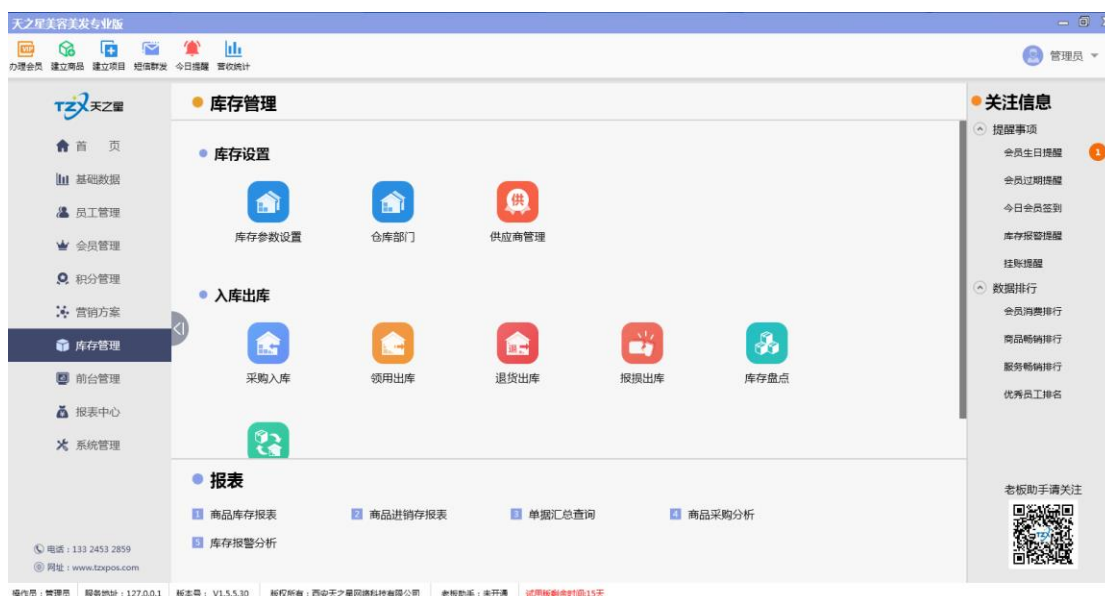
天之星美容美发专业版

办理会员 建立商品 建立项目 短信群发 今日提醒 营收统计

管理员

TZX天之星

首页
基础数据
员工管理
会员管理
积分管理
营销方案
库存管理
前台管理
报表中心
系统管理

电话：133 2453 2859
网址：www.tzxpos.com

库存管理

库存设置

库存参数设置
仓库部门
供应商管理

入库出库

采购入库
领用出库
退货出库
报损出库
库存盘点

报表

1 商品库存报表
2 商品进销存报表
3 单据汇总查询
4 商品采购分析
5 库存报警分析

关注信息

提醒事项
会员生日提醒 1
会员过期提醒
今日会员签到
库存报警提醒
挂账提醒

数据排行
会员消费排行
商品畅销排行
服务畅销排行
优秀员工排名

老板助手请关注

操作员：管理员 服务地址：127.0.0.1 版本号：V1.5.5.30 版权所有：西安天之星网络科技有限公司 老板助手：未开通 试用版剩余时间:15天